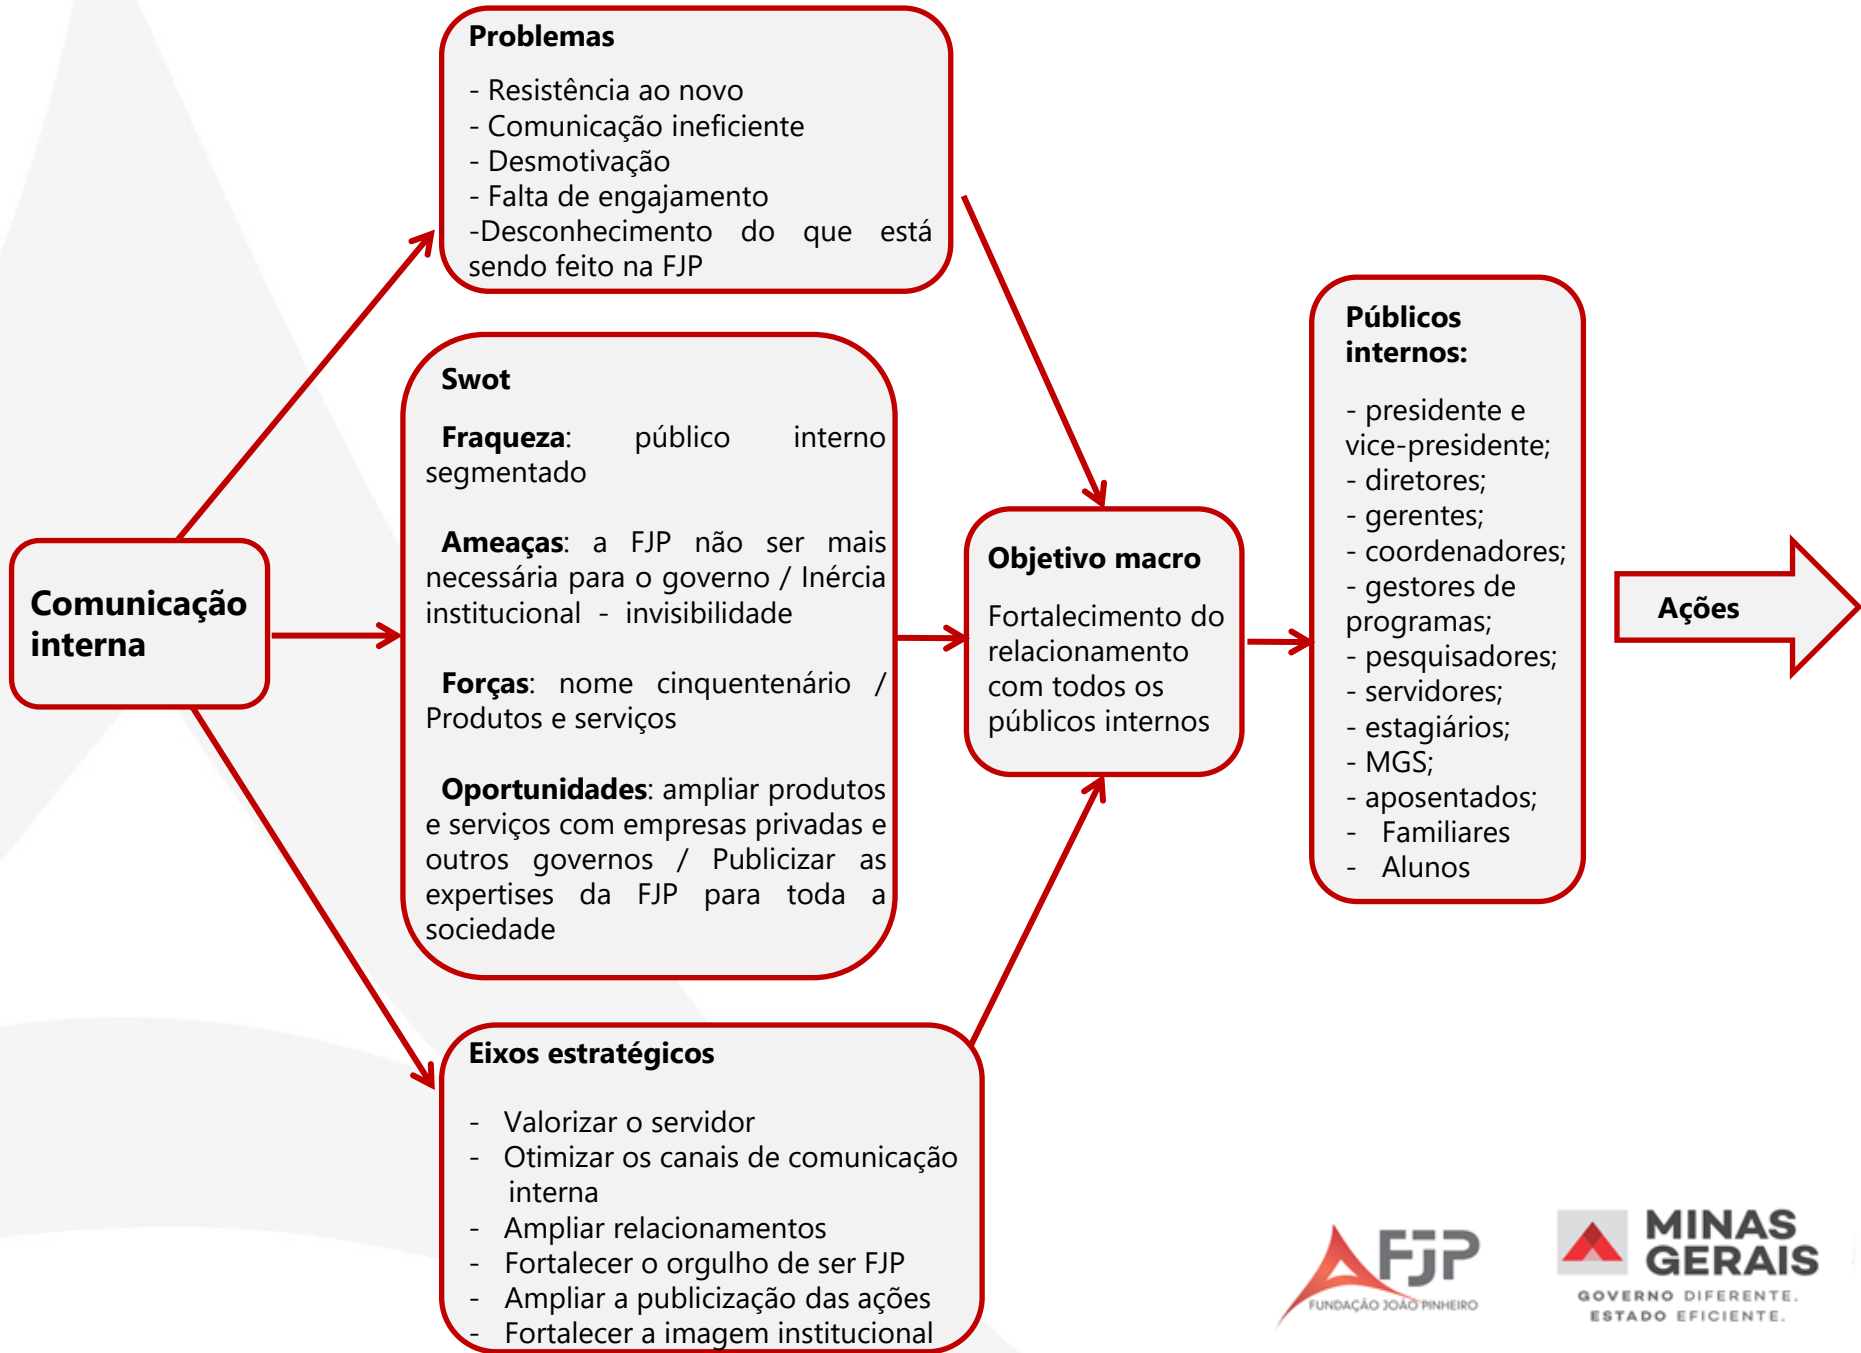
Comunicação interna

Problemas

- Resistência ao novo
- Comunicação ineficiente
- Desmotivação
- Falta de engajamento
-Desconhecimento do que está sendo feito na FJP

Swot

Fraqueza: público interno segmentado

Ameaças: a FJP não ser mais necessária para o governo / Inércia institucional - invisibilidade

Forças: nome cinquentenário / Produtos e serviços

Oportunidades: ampliar produtos e serviços com empresas privadas e outros governos / Publicizar as expertises da FJP para toda a sociedade

Eixos estratégicos

- Valorizar o servidor
- Otimizar os canais de comunicação interna
- Ampliar relacionamentos
- Fortalecer o orgulho de ser FJP
- Ampliar a publicização das ações
- Fortalecer a imagem institucional

Objetivo macro

Fortalecimento do relacionamento com todos os públicos internos

Públicos internos:

- presidente e vice-presidente;
- diretores;
- gerentes;
- coordenadores;
- gestores de programas;
- pesquisadores;
- servidores;
- estagiários;
- MGS;
- aposentados;
- Familiares
- Alunos

Ações

FJP
FUNDAÇÃO JOÃO PINHEIRO

MINAS GERAIS
GOVERNO DIFERENTE.
ESTADO EFICIENTE.